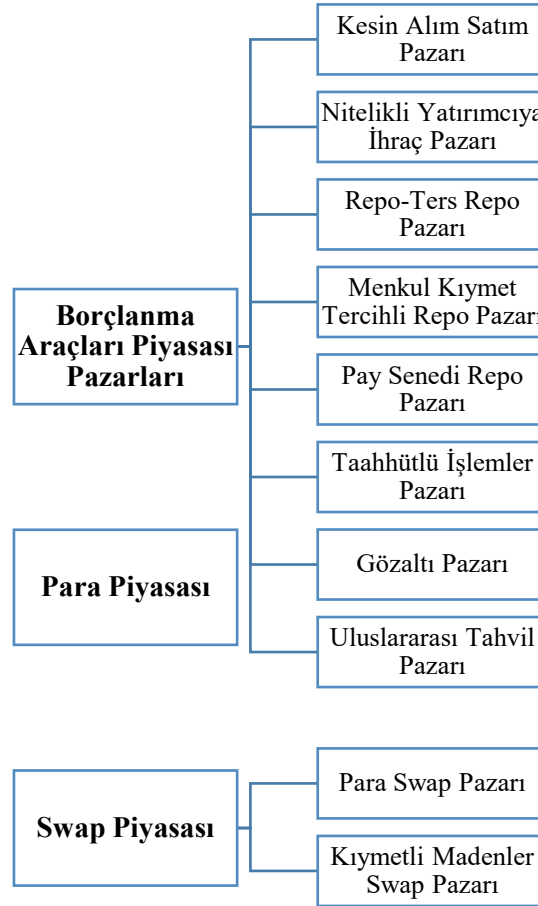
Borçlanma Araçları Piyasası Pazarları

Kesin Alım Satım Pazarı

Nitelikli Yatırımcıya İhraç Pazarı

Repo-Ters Repo Pazarı

Menkul Kıymet Tercihli Repo Pazarı

Pay Senedi Repo Pazarı

Taahhütlü İşlemler Pazarı

Gözaltı Pazarı

Uluslararası Tahvil Pazarı

Para Piyasası

Swap Piyasası

Para Swap Pazarı

Kıymetli Madenler Swap Pazarı